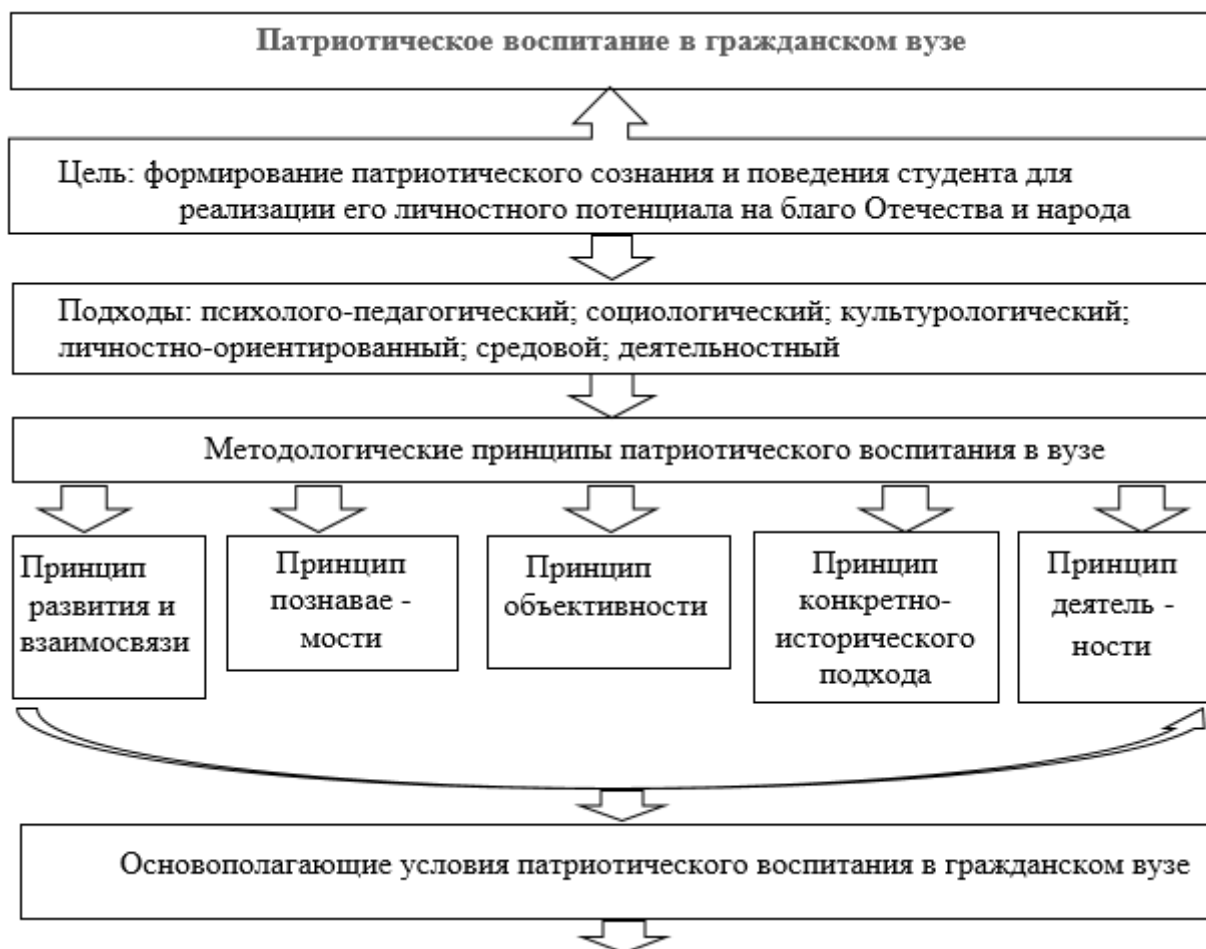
Патриотическое воспитание в гражданском вузе

Цель: формирование патриотического сознания и поведения студента для реализации его личностного потенциала на благо Отечества и народа

Подходы: психолого-педагогический; социологический; культурологический; личностно-ориентированный; средовой; деятельностный

Методологические принципы патриотического воспитания в вузе

Принцип развития и взаимосвязи

Принцип познавае - мости

Принцип объективности

Принцип конкретно-исторического подхода

Принцип деятель - ности

Основополагающие условия патриотического воспитания в гражданском вузе